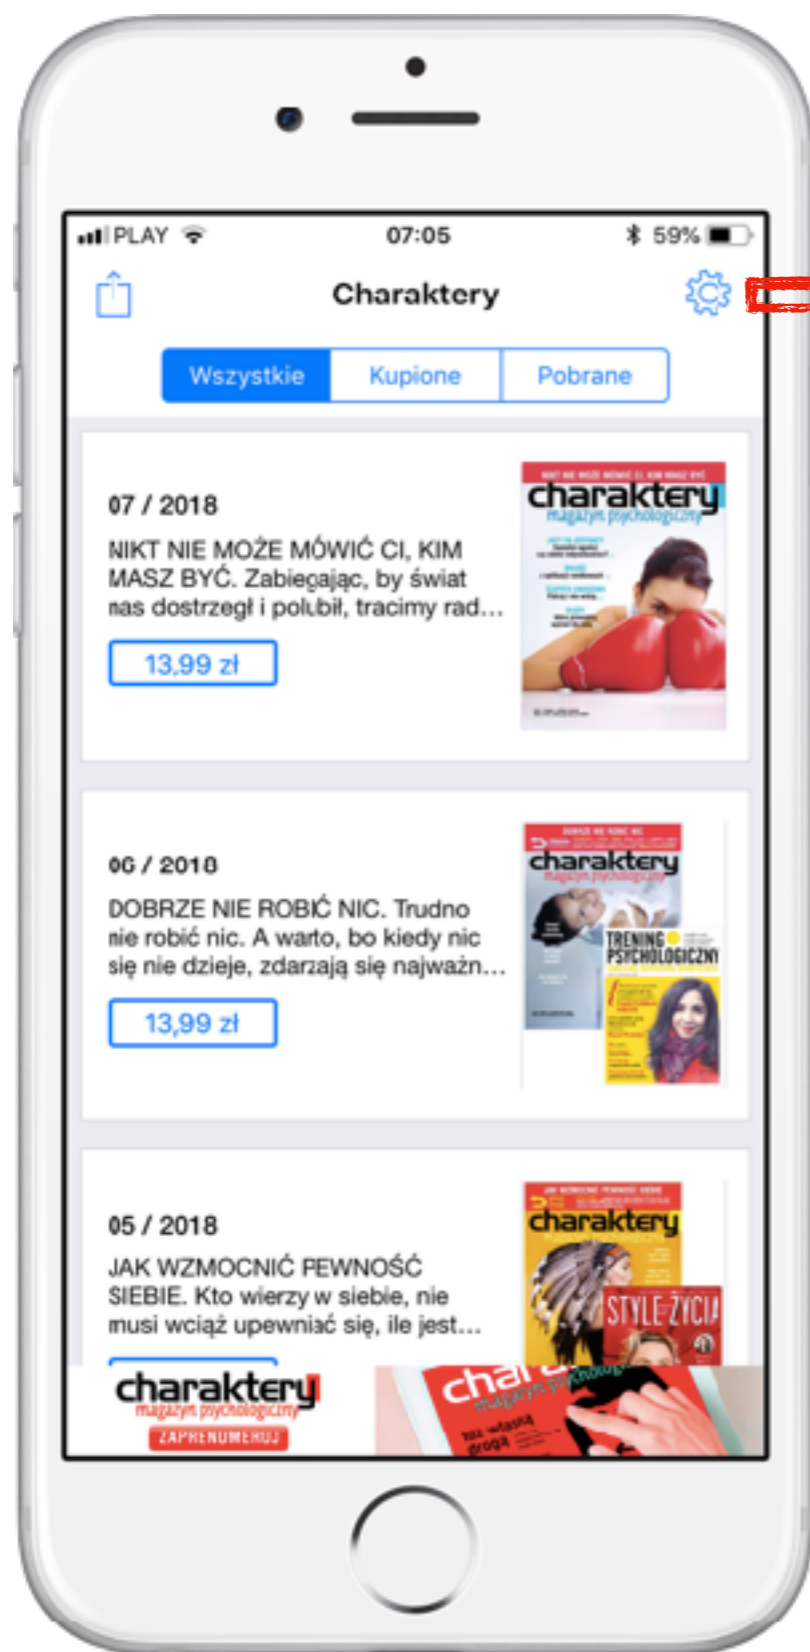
PLAY 07:05 59%

Charaktery

Wszystkie Kupione Pobrane

07 / 2018
NIKT NIE MOŻE MÓWIĆ CI, KIM MASZ BYĆ. Zabiegając, by świat nas dostrzegł i polubił, tracimy rad...
13,99 zł

NIKT NIE MOŻE MÓWIĆ CI, KIM MASZ BYĆ
charaktery
magazyn psychologiczny

06 / 2018
DOBRZE NIE ROBIĆ NIC. Trudno nie robić nic. A warto, bo kiedy nic się nie dzieje, zdarzają się najważn...
13,99 zł

DOBRZE NIE ROBIĆ NIC
charaktery
magazyn psychologiczny
TRENING PSYCHOLOGICZNY

05 / 2018
JAK WZMOCNIĆ PEWNOŚĆ SIEBIE. Kto wierzy w siebie, nie musi wciąż upewniać się, ile jest...

charaktery
STYLE ŻYCIA

charaktery
magazyn psychologiczny
ZAPRENUMERUJ
char
magazyn psychologiczny
własną drogą